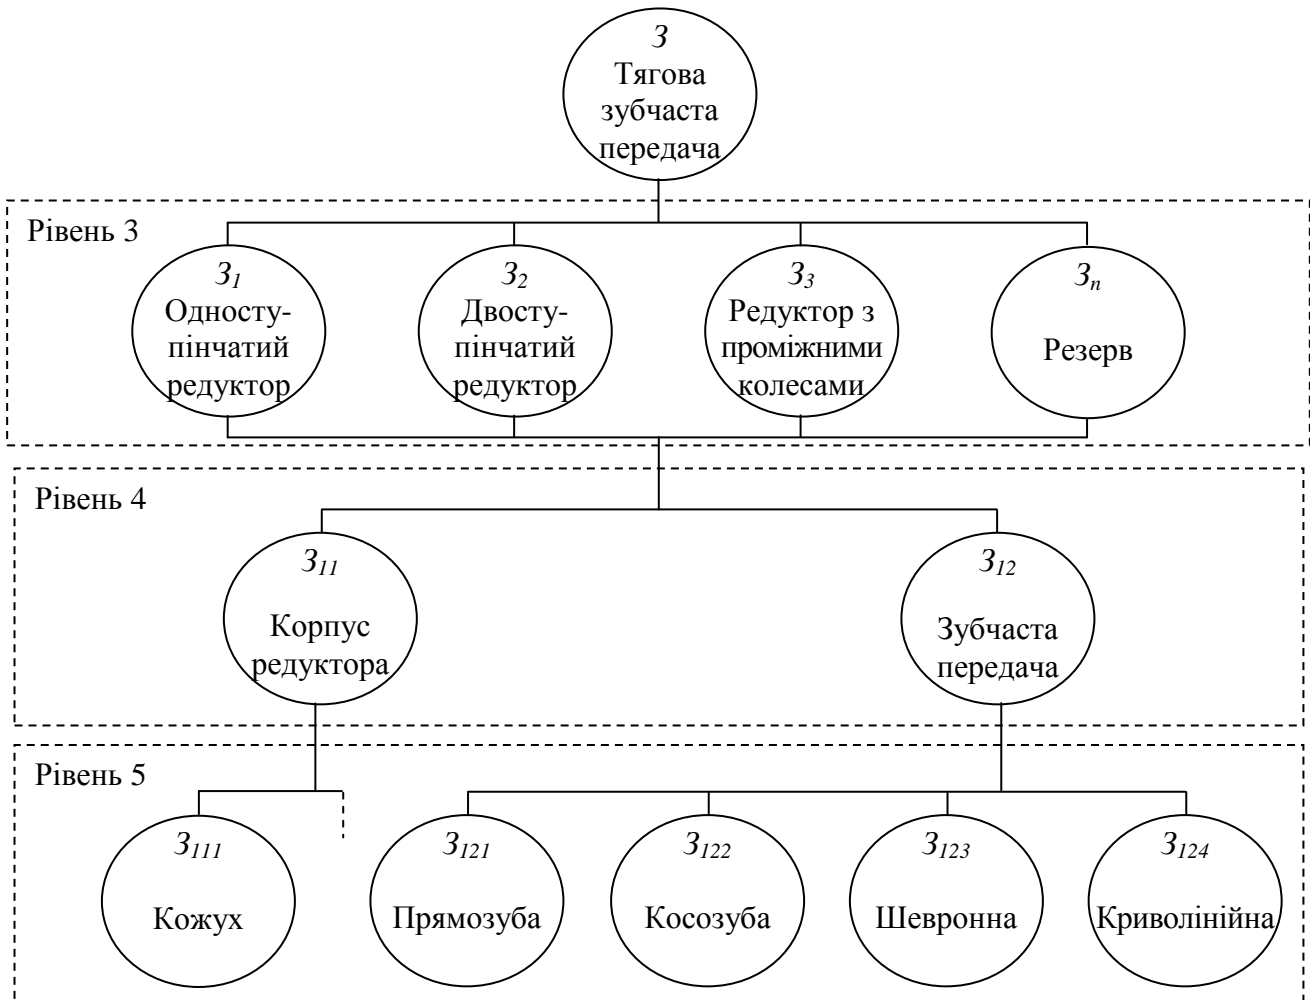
$З$
Тягова зубчаста передача

Рівень 3

$З_1$
Односту-пінчатий редуктор

$З_2$
Двосту-пінчатий редуктор

$З_3$
Редуктор з проміжними колесами

$З_n$
Резерв

Рівень 4

$З_{11}$
Корпус редуктора

$З_{12}$
Зубчаста передача

Рівень 5

$З_{111}$
Кожух

$З_{121}$
Прямозуба

$З_{122}$
Косозуба

$З_{123}$
Шевронна

$З_{124}$
Криволінійна